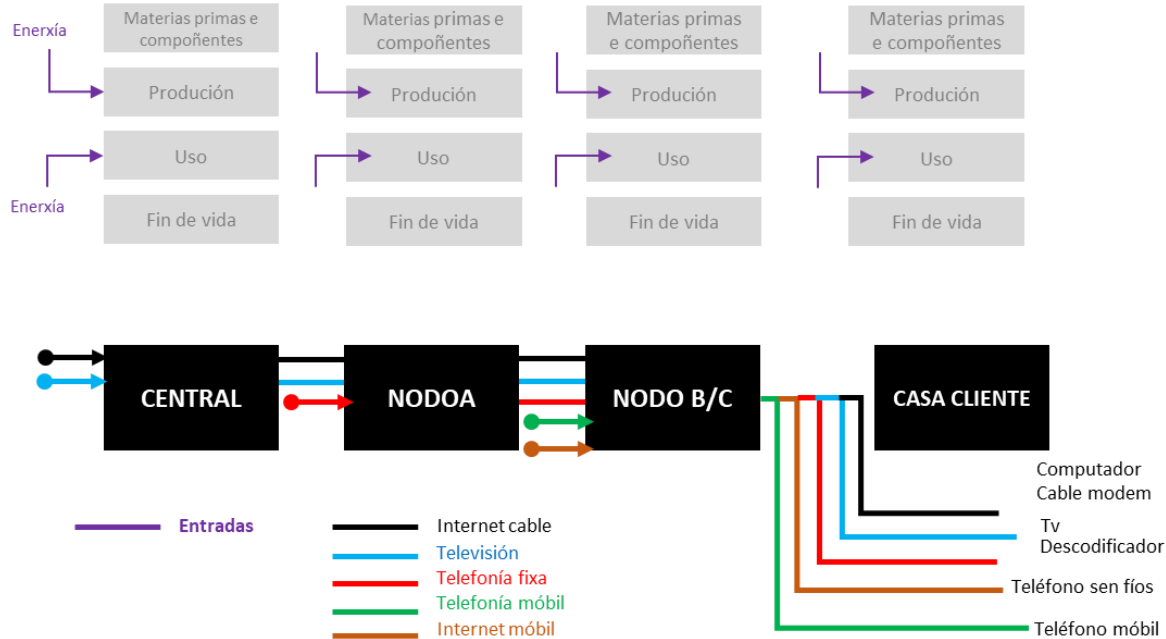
Enerxía

Materias primas e compoñentes

Produción

Uso

Enerxía

Fin de vida

Materias primas e compoñentes

Produción

Uso

Fin de vida

Materias primas e compoñentes

Produción

Uso

Fin de vida

Materias primas e compoñentes

Produción

Uso

Fin de vida

CENTRAL

NODOA

NODO B/C

CASA CLIENTE

Computador
Cable modem

Tv
Descodificador

Teléfono sen fíos

Teléfono móbil

Entradas

Internet cable
Televisión
Telefonía fixa
Telefonía móbil
Internet móbil